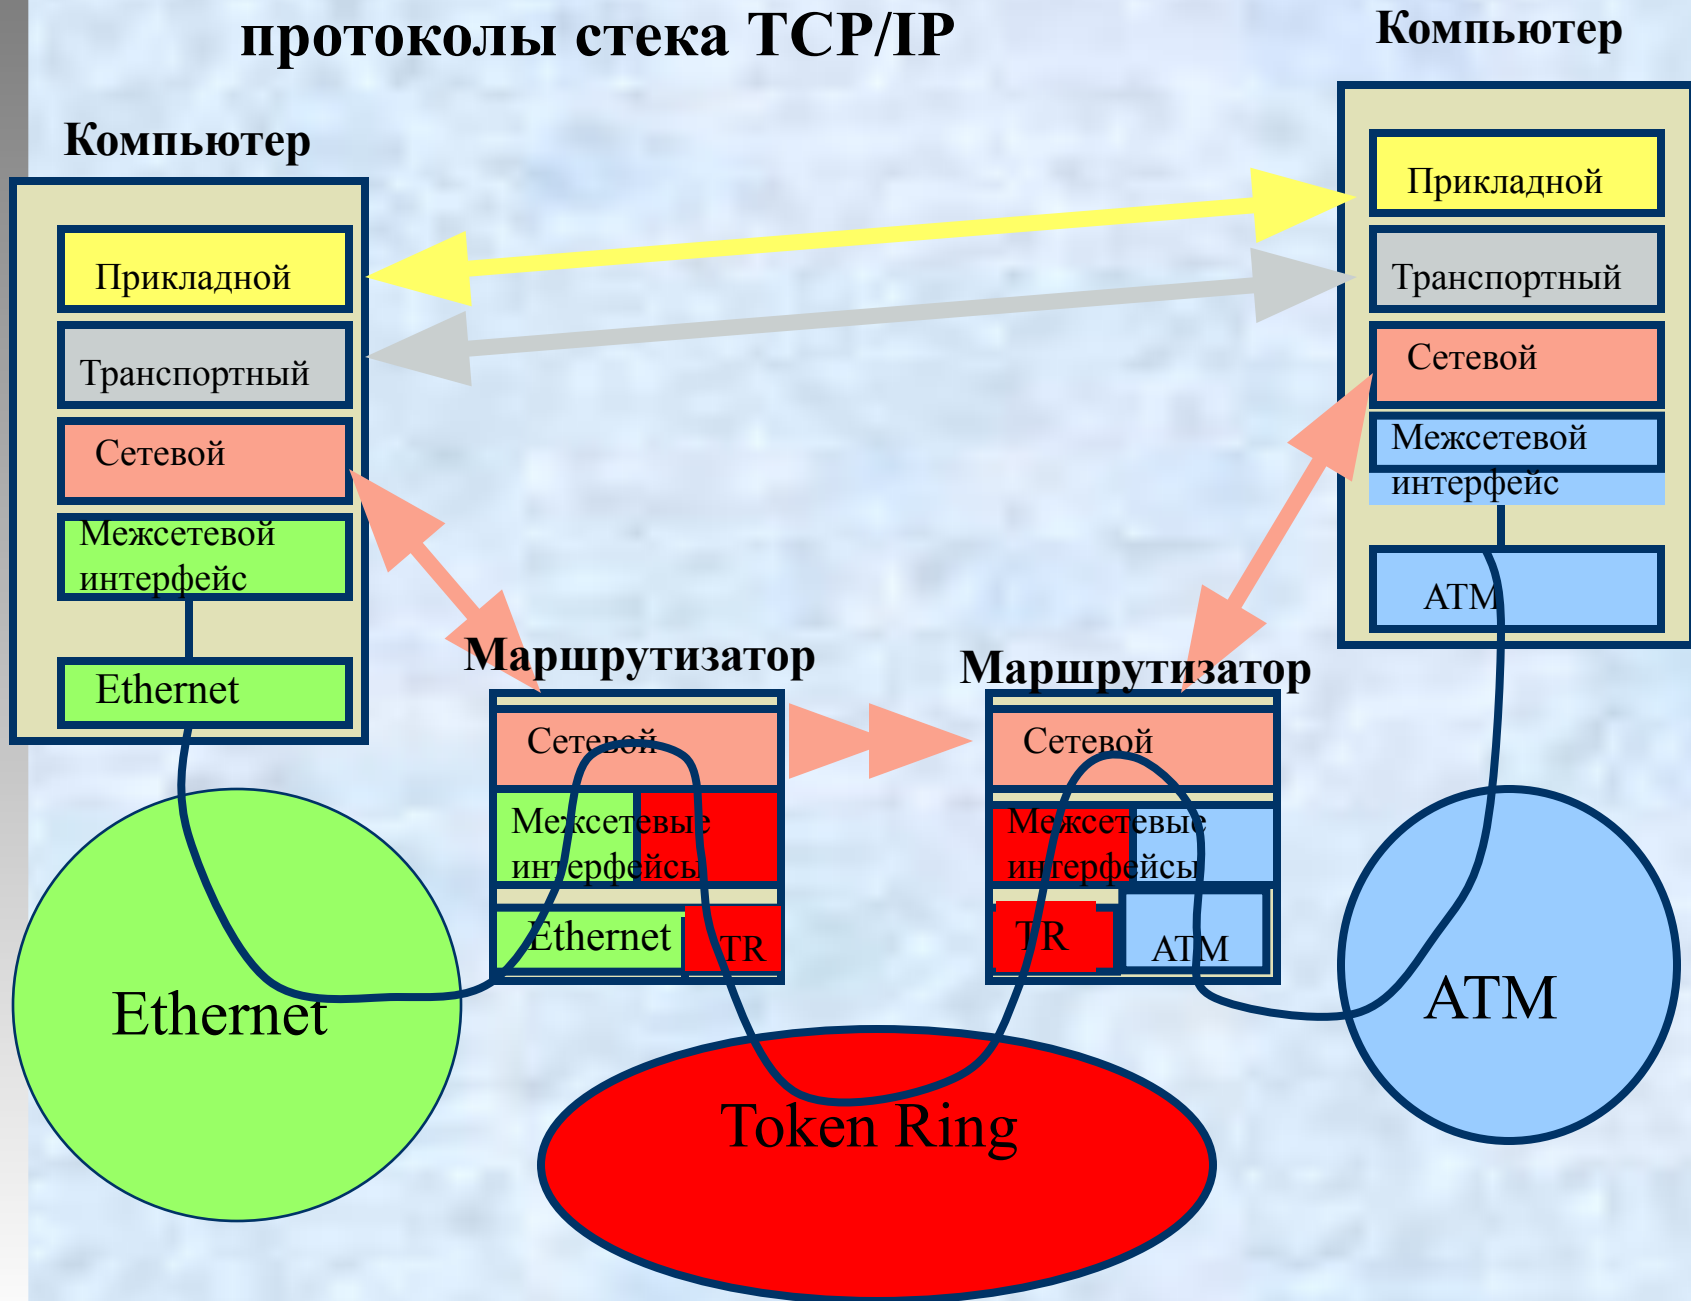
протоколы стека TCP/IP

Компьютер

Прикладной

Транспортный

Сетевой

Межсетевой интерфейс

Ethernet

Компьютер

Прикладной

Транспортный

Сетевой

Межсетевой интерфейс

ATM

Маршрутизатор

Сетевой

Межсетевые интерфейсы

Ethernet

TR

Маршрутизатор

Сетевой

Межсетевые интерфейсы

TR

ATM

Ethernet

Token Ring

ATM